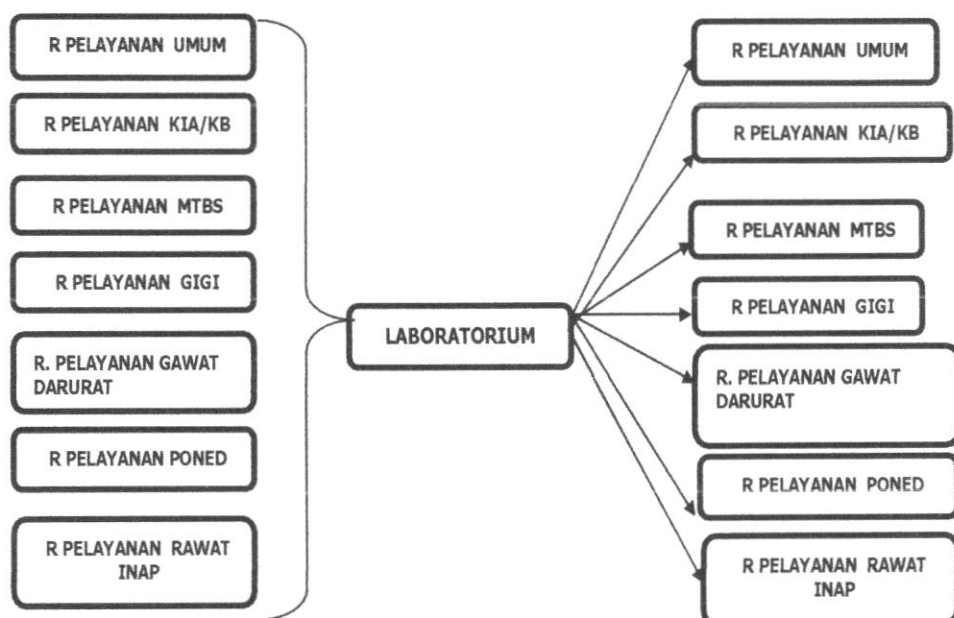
R PELAYANAN UMUM

R PELAYANAN KIA/KB

R PELAYANAN MTBS

R PELAYANAN GIGI

R. PELAYANAN GAWAT DARURAT

R PELAYANAN PONED

R PELAYANAN RAWAT INAP

LABORATORIUM

R PELAYANAN UMUM

R PELAYANAN KIA/KB

R PELAYANAN MTBS

R PELAYANAN GIGI

R. PELAYANAN GAWAT DARURAT

R PELAYANAN PONED

R PELAYANAN RAWAT INAP